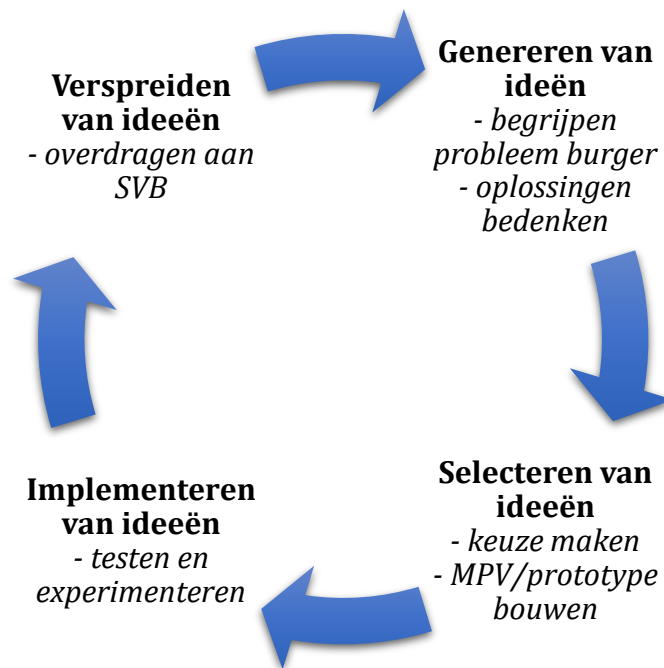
**Verspreiden van ideeën**
- *overdragen aan SVB*

**Genereren van ideeën**
- *begrijpen probleem burger*
- *oplossingen bedenken*

**Selecteren van ideeën**
- *keuze maken*
- *MPV/prototype bouwen*

**Implementeren van ideeën**
- *testen en experimenteren*